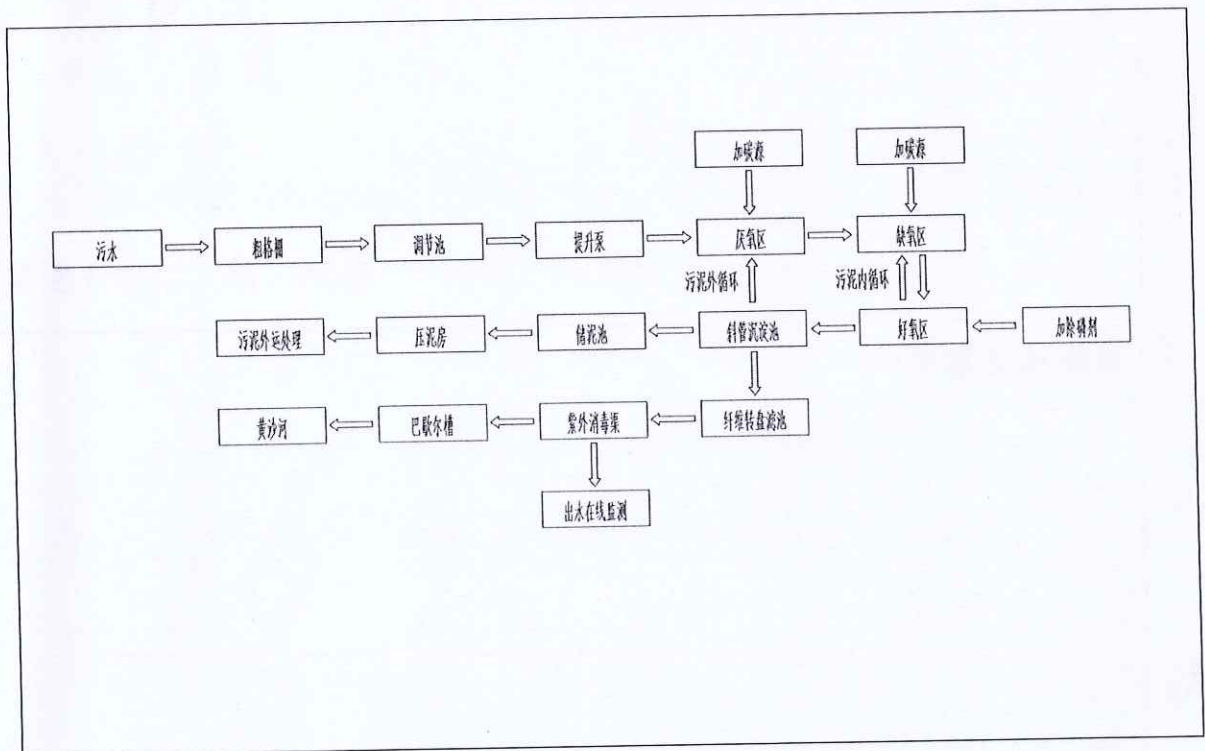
加碳源

加碳源

污水

粗格栅

调节池

提升泵

厌氧区

缺氧区

污泥外循环

污泥内循环

污泥外运处理

压泥房

储泥池

斜管沉淀池

好氧区

加除磷剂

黄沙河

巴歇尔槽

紫外消毒渠

纤维转盘滤池

出水在线监测